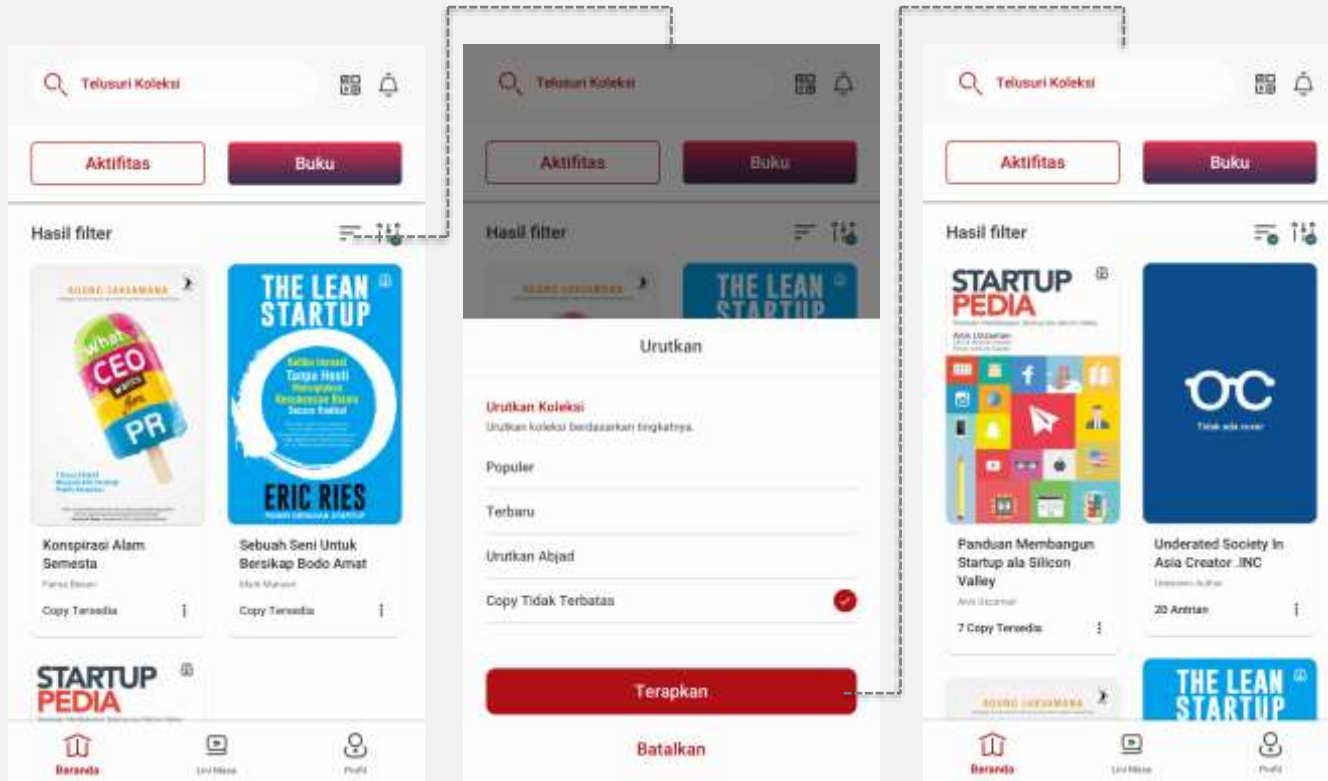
Telusuri Koleksi

Aktifitas

Buku

Hasil filter

AGUNG LAKSAMANA

What CEO wants from PR

THE LEAN STARTUP

ERIC RIES

Konspirasi Alam Semesta

Fiersa Besari

Copy Tersedia

Sebuah Seni Untuk Bersikap Bodo Amat

Mark Manson

Copy Tersedia

STARTUP PEDIA

Beranda

Profil

Telusuri Koleksi

Aktifitas

Buku

Hasil filter

AGUNG LAKSAMANA

THE LEAN STARTUP

Urutkan

Urutkan Koleksi

Urutkan koleksi berdasarkan tingkatnya.

Populer

Terbaru

Urutkan Abjad

Copy Tidak Terbatas

Terapkan

Batalkan

Telusuri Koleksi

Aktifitas

Buku

Hasil filter

STARTUP PEDIA

Tidak ada cover

Panduan Membangun Startup ala Silicon Valley

Anis Uzzaman

7 Copy Tersedia

Underated Society In Asia Creator .INC

Unknown Author

20 Antrian

AGUNG LAKSAMANA

THE LEAN STARTUP

Beranda

Profil